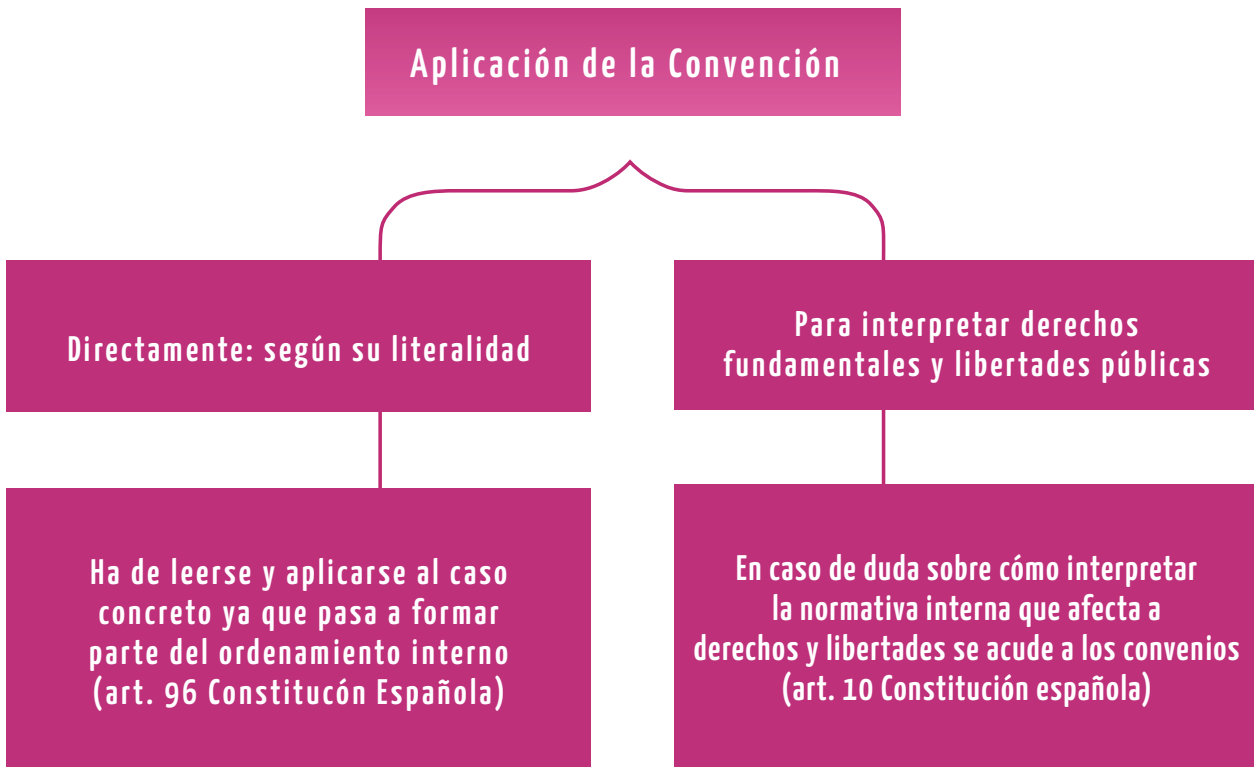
Aplicación de la Convención

Directamente: según su literalidad

Para interpretar derechos fundamentales y libertades públicas

Ha de leerse y aplicarse al caso concreto ya que pasa a formar parte del ordenamiento interno (art. 96 Constitucón Española)

En caso de duda sobre cómo interpretar la normativa interna que afecta a derechos y libertades se acude a los convenios (art. 10 Constitución española)